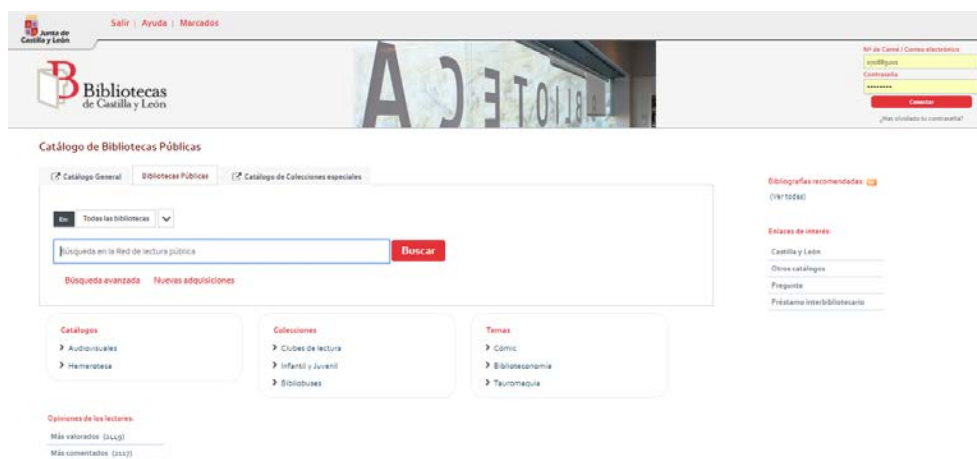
Junta de Castilla y León

Salir | Ayuda | Marcados

Bibliotecas de Castilla y León

Nº de Carné / Correo electrónico

Contraseña

Conectar

¿Has olvidado tu contraseña?

Catálogo de Bibliotecas Públicas

Catálogo General | Bibliotecas Públicas | Catálogo de Colecciones especiales

En: Todas las bibliotecas

Búsqueda en la Red de lectura pública

Buscar

Búsqueda avanzada Nuevas adquisiciones

Bibliografías recomendadas

(Ver todas)

Enlaces de interés:

Castilla y León

Otros catálogos

Pregunte

Préstamo interbibliotecario

Catálogos

Audiovisuales

Hemeroteca

Colecciones

Clubes de lectura

Infantil y Juvenil

Bibliobuses

Temas

Cómic

Biblioteconomía

Tauromaquia

Opiniones de los lectores:

Más valorados (2449)

Más comentados (2117)